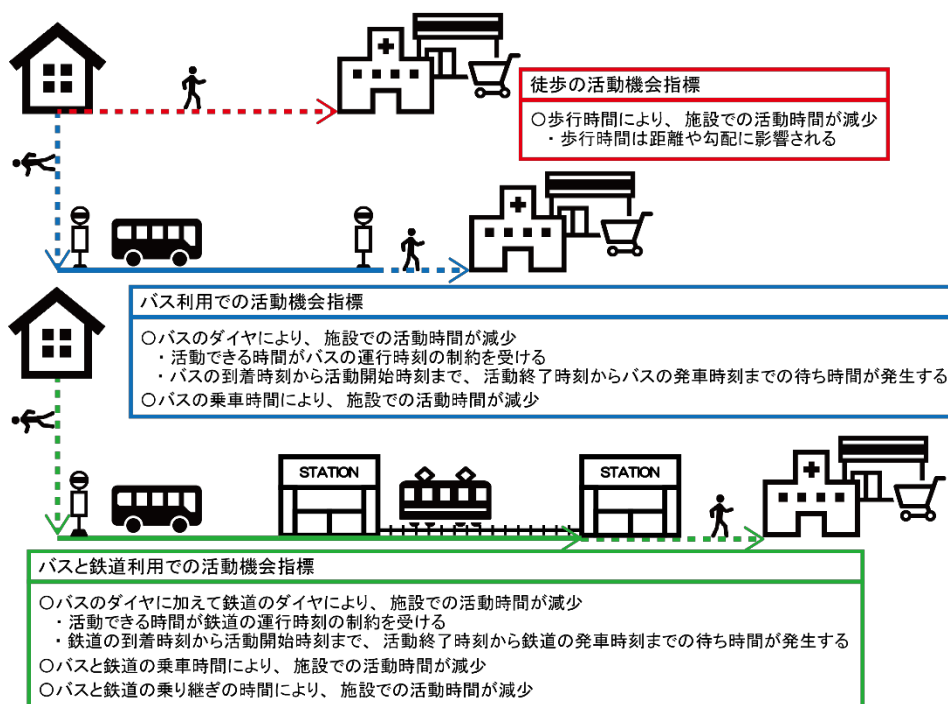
徒歩の活動機会指標

○歩行時間により、施設での活動時間が減少
・歩行時間は距離や勾配に影響される

バス利用での活動機会指標

○バスのダイヤにより、施設での活動時間が減少
・活動できる時間がバスの運行時刻の制約を受ける
・バスの到着時刻から活動開始時刻まで、活動終了時刻からバスの発車時刻までの待ち時間が発生する
○バスの乗車時間により、施設での活動時間が減少

STATION

STATION

バスと鉄道利用での活動機会指標

○バスのダイヤに加えて鉄道のダイヤにより、施設での活動時間が減少
・活動できる時間が鉄道の運行時刻の制約を受ける
・鉄道の到着時刻から活動開始時刻まで、活動終了時刻から鉄道の発車時刻までの待ち時間が発生する
○バスと鉄道の乗車時間により、施設での活動時間が減少
○バスと鉄道の乗り継ぎの時間により、施設での活動時間が減少